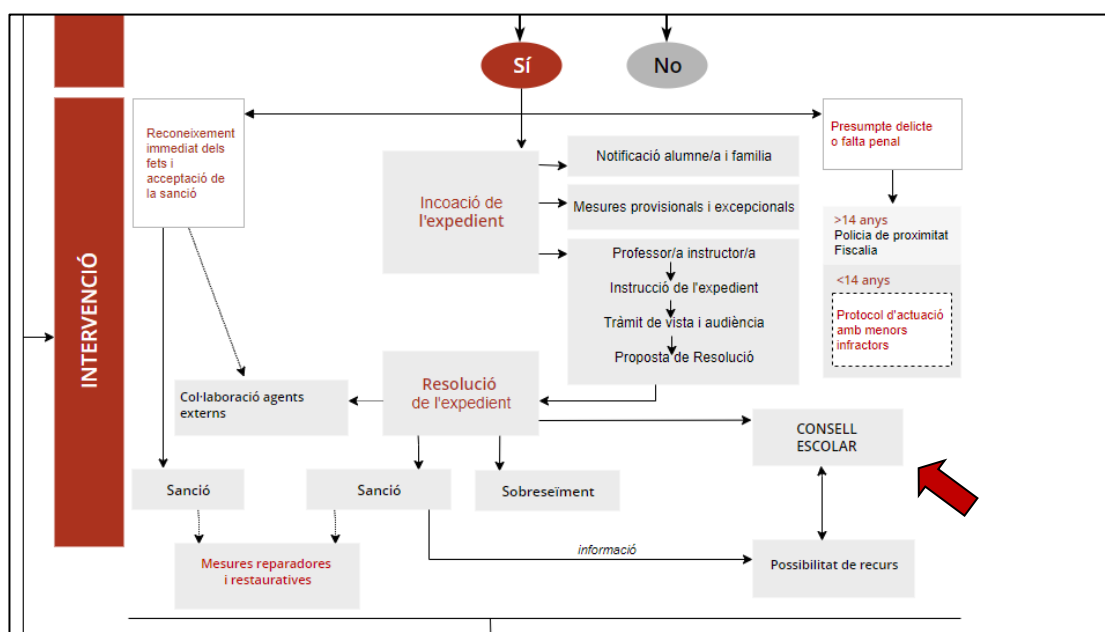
Sí

No

INTERVENCIÓ

Reconeixement immediat dels fets i acceptació de la sanció

Incoació de l'expedient

Notificació alumne/a i família

Mesures provisionals i excepcionals

Professor/a instructor/a

Instrucció de l'expedient

Tràmit de vista i audiència

Proposta de Resolució

Presumpte delicte o falta penal

>14 anys
Policia de proximitat
Fiscalia

<14 anys

Protocol d'actuació amb menors infractors

Col·laboració agents externs

Resolució de l'expedient

CONSELL ESCOLAR

Sanció

Sanció

Sobreseïment

Mesures reparadores i restauratives

informació

Possibilitat de recurs